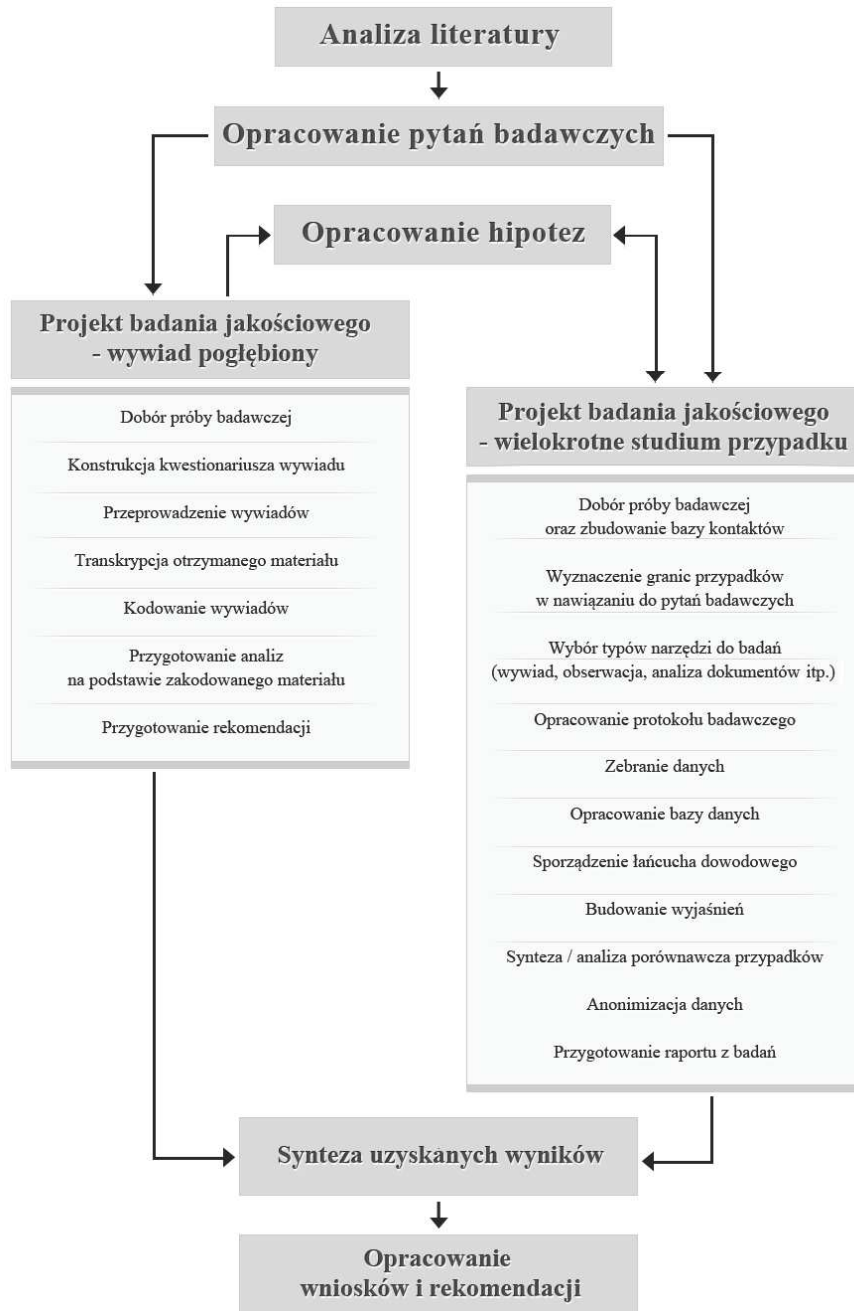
Analiza literatury

Opracowanie pytań badawczych

Opracowanie hipotez

Projekt badania jakościowego - wywiad pogłębiony

Dobór próby badawczej

Konstrukcja kwestionariusza wywiadu

Przeprowadzenie wywiadów

Transkrypcja otrzymanego materiału

Kodowanie wywiadów

Przygotowanie analiz na podstawie zakodowanego materiału

Przygotowanie rekomendacji

Projekt badania jakościowego - wielokrotne studium przypadku

Dobór próby badawczej oraz zbudowanie bazy kontaktów

Wyznaczenie granic przypadków w nawiązaniu do pytań badawczych

Wybór typów narzędzi do badań (wywiad, obserwacja, analiza dokumentów itp.)

Opracowanie protokołu badawczego

Zebranie danych

Opracowanie bazy danych

Sporządzenie łańcucha dowodowego

Budowanie wyjaśnień

Synteza / analiza porównawcza przypadków

Anonimizacja danych

Przygotowanie raportu z badań

Synteza uzyskanych wyników

Opracowanie wniosków i rekomendacji